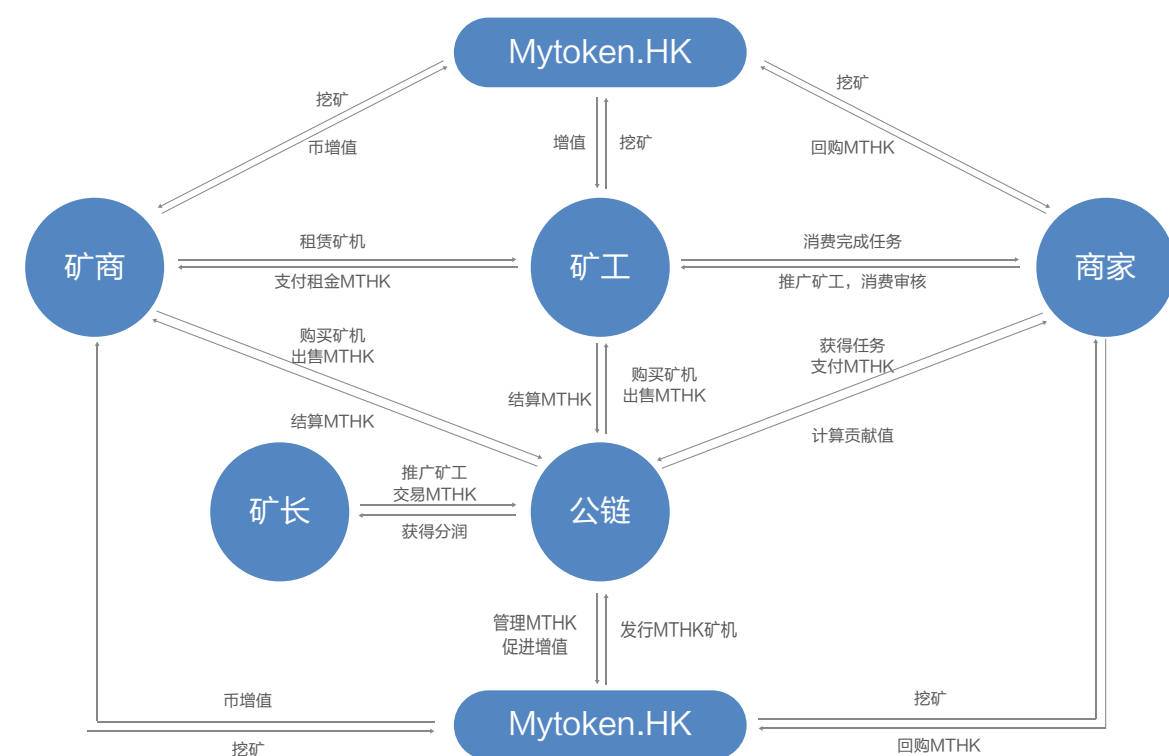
Mytoken.HK

挖矿
币增值

增值
挖矿

挖矿
回购MTHK

矿商

租赁矿机
支付租金MTHK

矿工

消费完成任务
推广矿工，消费审核

商家

购买矿机
出售MTHK

结算MTHK

结算MTHK

购买矿机
出售MTHK

获得任务
支付MTHK

计算贡献值

矿长

推广矿工
交易MTHK
获得分润

公链

管理MTHK
促进增值

发行MTHK矿机

币增值
挖矿

Mytoken.HK

挖矿
回购MTHK